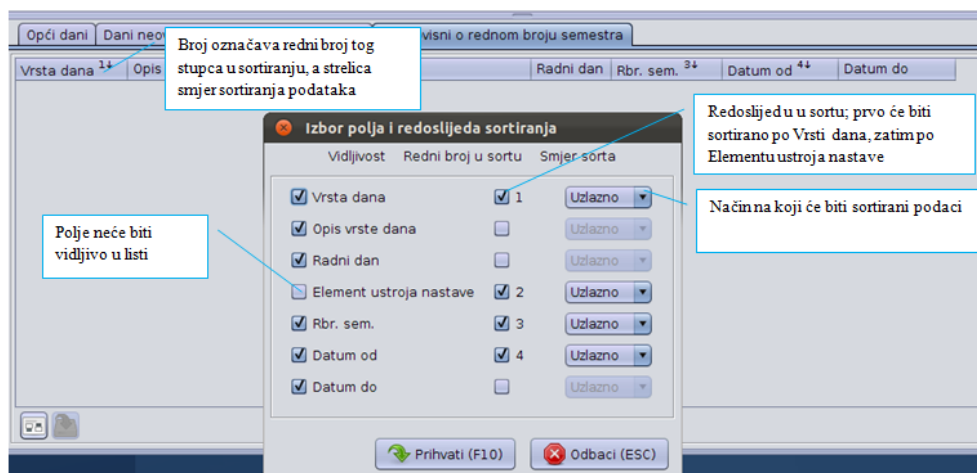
Opći dani | Dani neo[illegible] | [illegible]visni o rednom broju semestra

Broj označava redni broj tog stupca u sortiranju, a strelica smjer sortiranja podataka

Vrsta dana $^{1\downarrow}$ | Opis | Radni dan | Rbr. sem. $^{3\downarrow}$ | Datum od $^{4\downarrow}$ | Datum do

Redoslijed u u sortu; prvo će biti sortirano po Vrsti dana, zatim po Elementu ustroja nastave

Izbor polja i redoslijeda sortiranja

Vidljivost | Redni broj u sortu | Smjer sorta

Način na koji će biti sortirani podaci

Polje neće biti vidljivo u listi

| | | |
|---|---|---|
| Vrsta dana | 1 | Uzlazno |
| Opis vrste dana | | Uzlazno |
| Radni dan | | Uzlazno |
| Element ustroja nastave | 2 | Uzlazno |
| Rbr. sem. | 3 | Uzlazno |
| Datum od | 4 | Uzlazno |
| Datum do | | Uzlazno |

Prihvati (F10) | Odbaci (ESC)